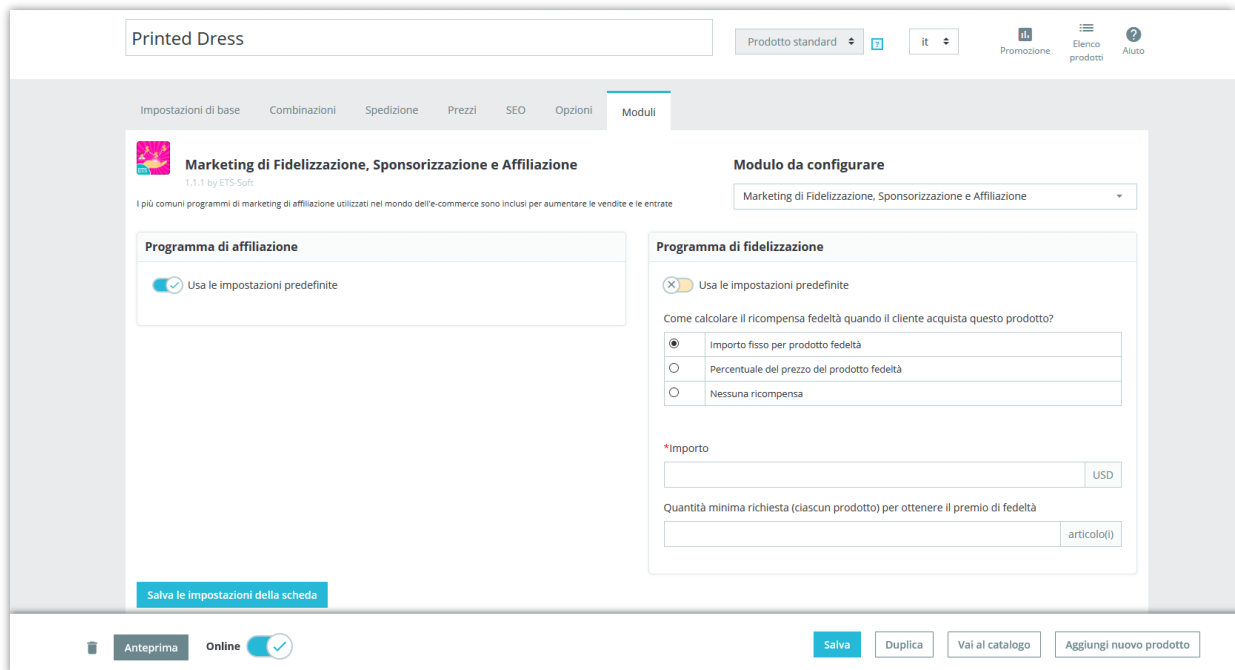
Printed Dress

Prodotto standard

it

Promozione

Elenco prodotti

Aiuto

Impostazioni di base | Combinazioni | Spedizione | Prezzi | SEO | Opzioni | Moduli

Marketing di Fidelizzazione, Sponsorizzazione e Affiliazione
1.1.1 by ETS-Soft

I più comuni programmi di marketing di affiliazione utilizzati nel mondo dell'e-commerce sono inclusi per aumentare le vendite e le entrate

Modulo da configurare

Marketing di Fidelizzazione, Sponsorizzazione e Affiliazione

Programma di affiliazione

Usa le impostazioni predefinite

Programma di fidelizzazione

Usa le impostazioni predefinite

Come calcolare il ricompensa fedeltà quando il cliente acquista questo prodotto?

Importo fisso per prodotto fedeltà

Percentuale del prezzo del prodotto fedeltà

Nessuna ricompensa

*Importo

USD

Quantità minima richiesta (ciascun prodotto) per ottenere il premio di fedeltà

articolo(i)

Salva le impostazioni della scheda

Anteprima

Online

Salva

Duplica

Vai al catalogo

Aggiungi nuovo prodotto